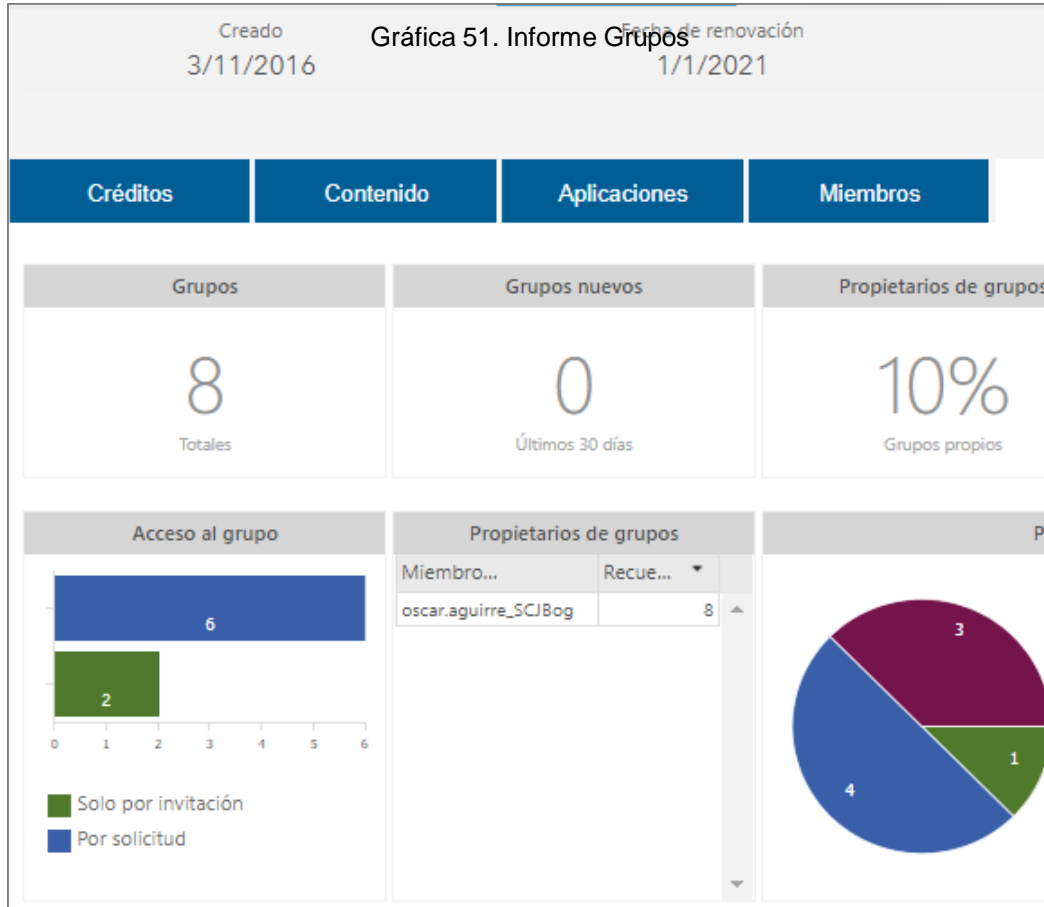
Gráfica 51. Informe Grupos

Creado
3/11/2016

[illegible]e renovación
1/1/2021

Créditos | Contenido | Aplicaciones | Miembros

Grupos
8
Totales

Grupos nuevos
0
Últimos 30 días

Propietarios de grupos
10%
Grupos propios

Acceso al grupo
6
2
0 1 2 3 4 5 6
Solo por invitación
Por solicitud

Propietarios de grupos

| Miembro... | Recue... |
|---|---|
| oscar.aguirre_SCJBog | 8 |

P
3
1
4